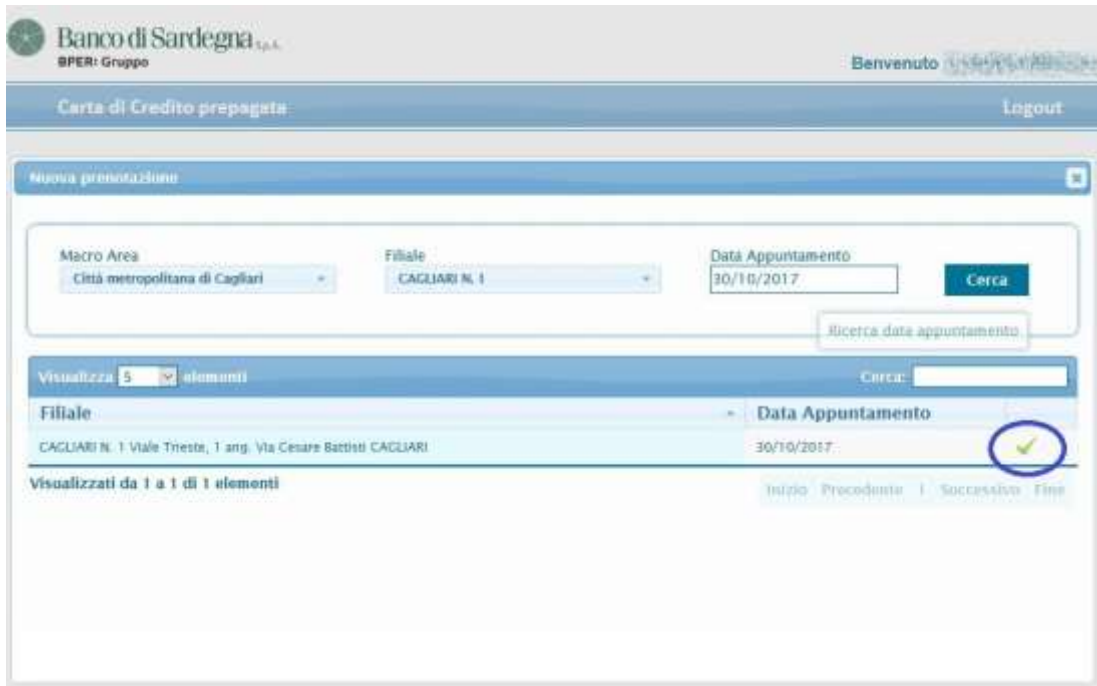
Banco di Sardegna S.p.A.
BPER: Gruppo

Benvenuto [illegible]

Carta di Credito prepagata

Logout

Nuova prenotazione

Macro Area
Città metropolitana di Cagliari

Filiale
CAGLIARI N. 1

Data Appuntamento
30/10/2017

Cerca

Ricerca data appuntamento

Visualizza 5 elementi

Cerca:

| Filiale | Data Appuntamento | |
|---|---|---|
| CAGLIARI N. 1 Viale Trieste, 1 ang. Via Cesare Battisti CAGLIARI | 30/10/2017 | ✓ |

Visualizzati da 1 a 1 di 1 elementi

Inizio Precedente 1 Successivo Fine